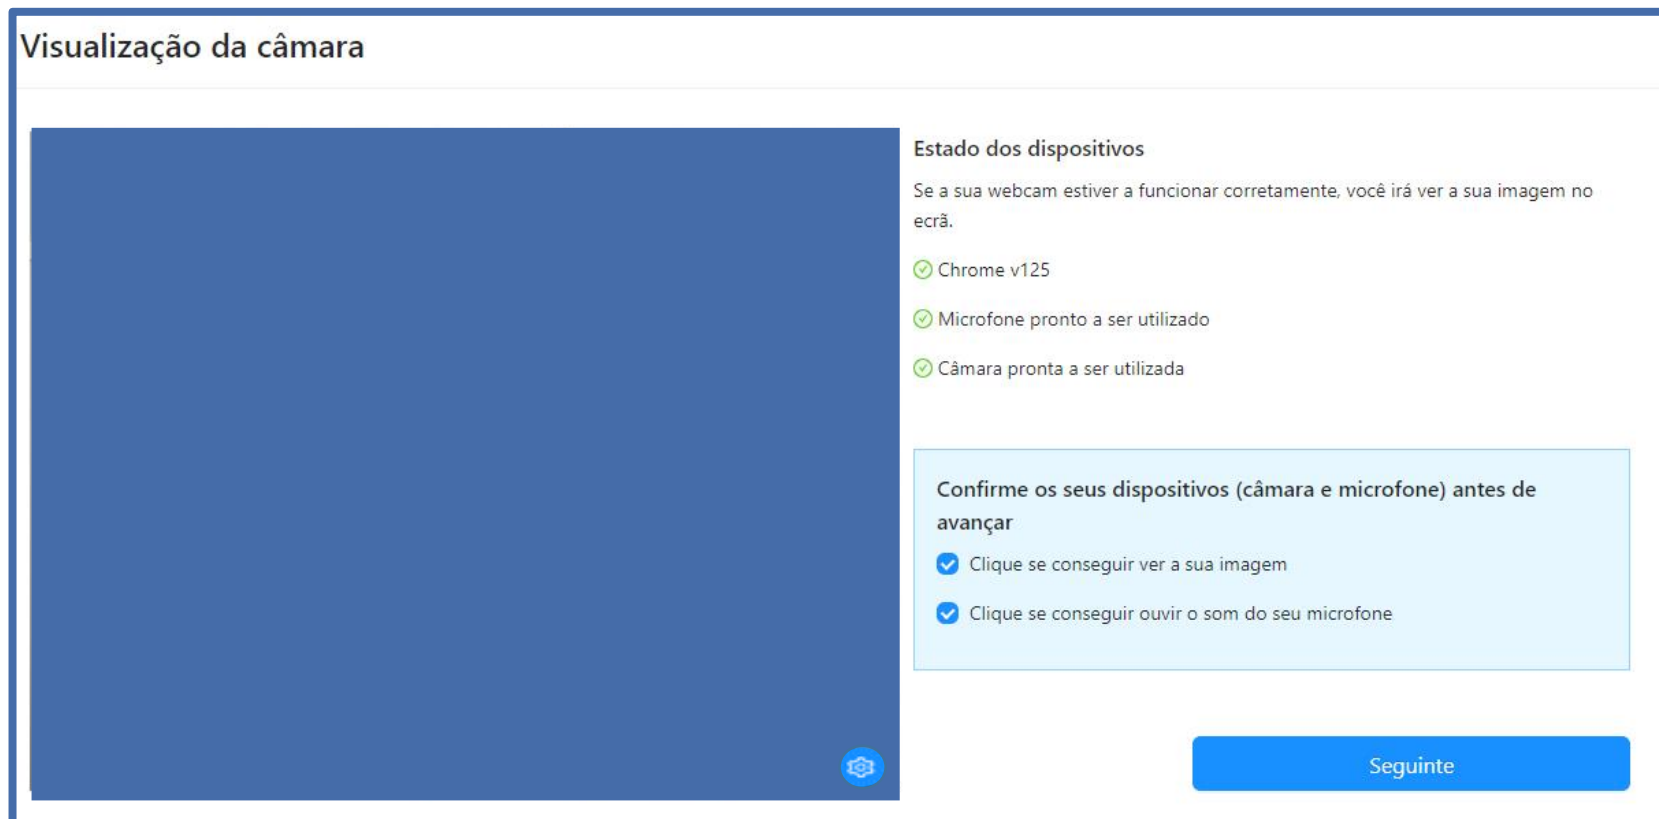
Visualização da câmara

Estado dos dispositivos

Se a sua webcam estiver a funcionar corretamente, você irá ver a sua imagem no ecrã.

Chrome v125

Microfone pronto a ser utilizado

Câmara pronta a ser utilizada

Confirme os seus dispositivos (câmara e microfone) antes de avançar

Clique se conseguir ver a sua imagem

Clique se conseguir ouvir o som do seu microfone

Seguinte